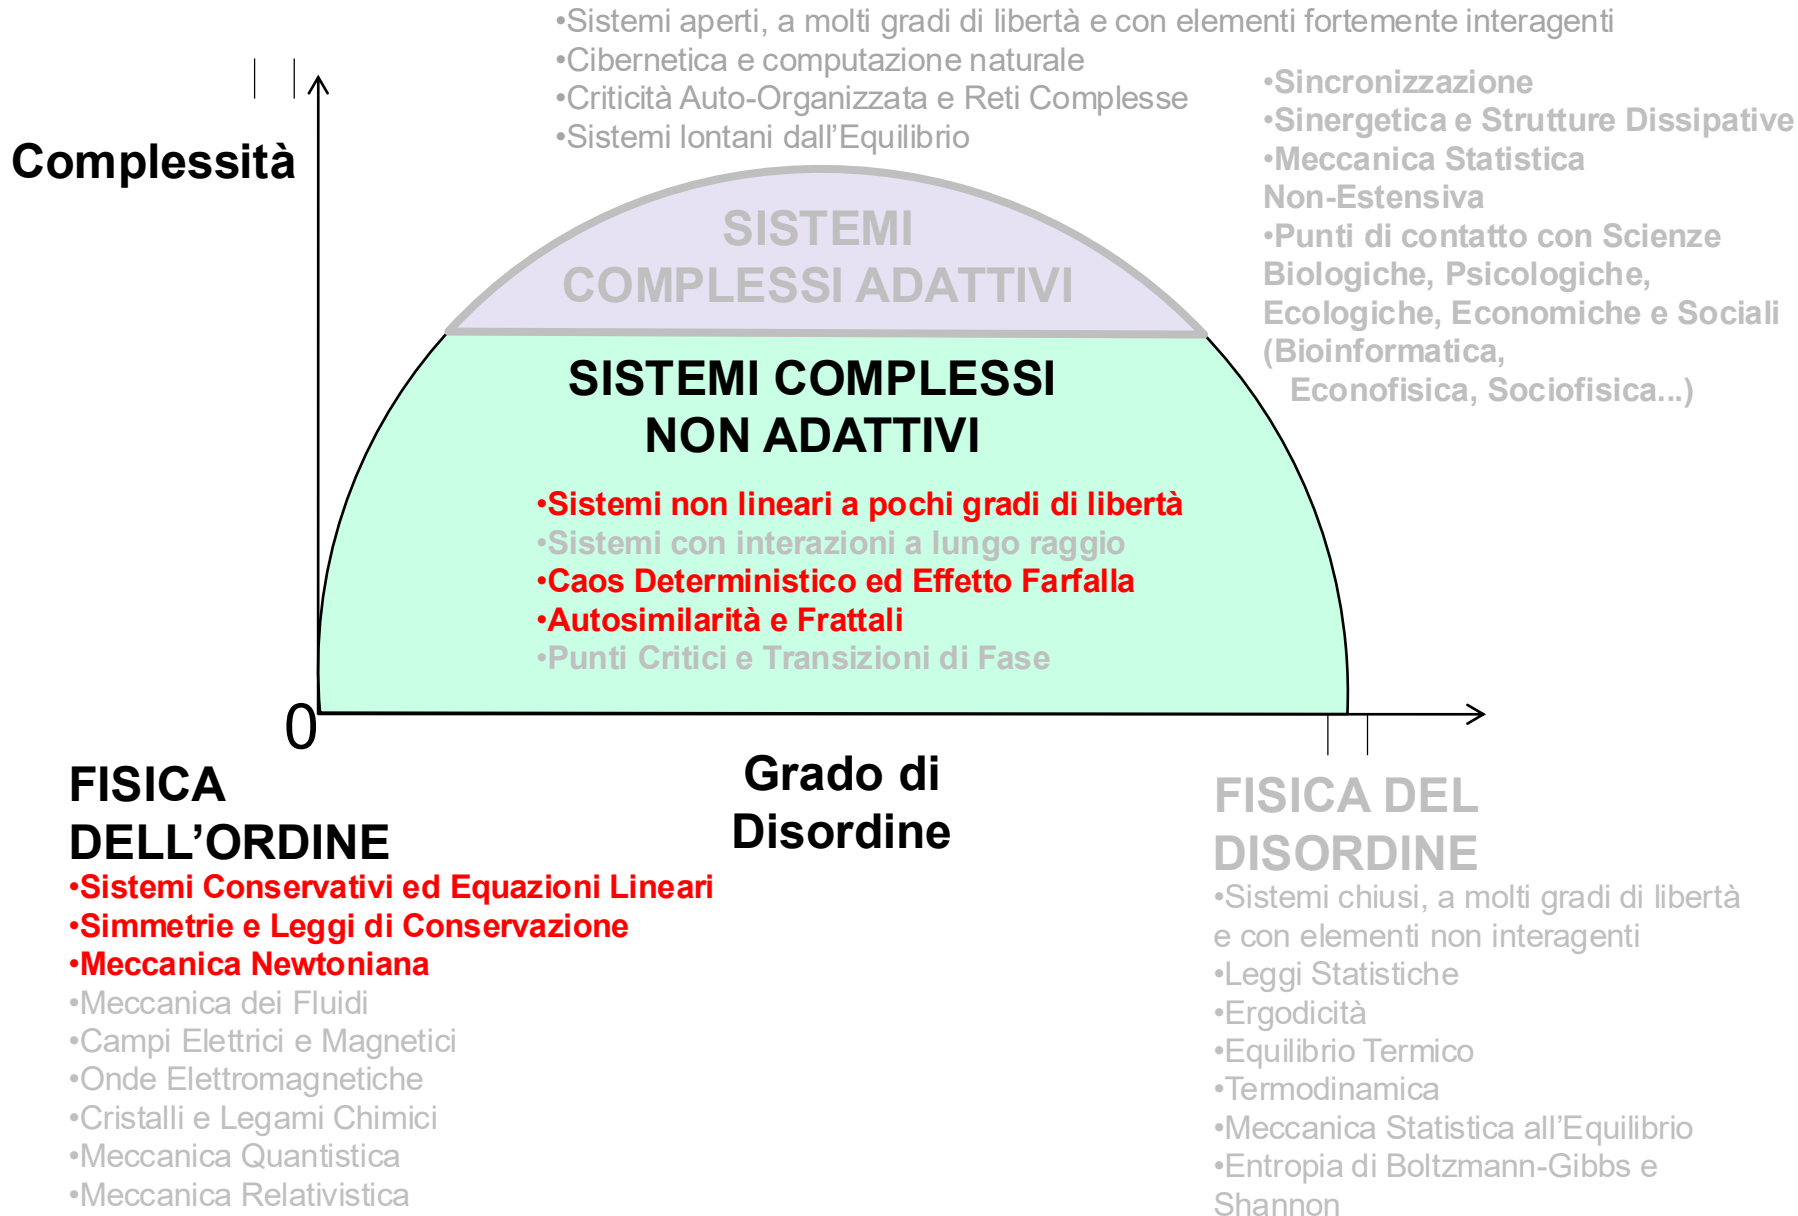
•Sistemi aperti, a molti gradi di libertà e con elementi fortemente interagenti
•Cibernetica e computazione naturale
•Criticità Auto-Organizzata e Reti Complesse
•Sistemi lontani dall'Equilibrio

•Sincronizzazione
•Sinergetica e Strutture Dissipative
•Meccanica Statistica Non-Estensiva
•Punti di contatto con Scienze Biologiche, Psicologiche, Ecologiche, Economiche e Sociali (Bioinformatica, Econofisica, Sociofisica...)

Complessità

SISTEMI COMPLESSI ADATTIVI

SISTEMI COMPLESSI NON ADATTIVI

•Sistemi non lineari a pochi gradi di libertà
•Sistemi con interazioni a lungo raggio
•Caos Deterministico ed Effetto Farfalla
•Autosimilarità e Frattali
•Punti Critici e Transizioni di Fase

0

Grado di Disordine

FISICA DELL'ORDINE
•Sistemi Conservativi ed Equazioni Lineari
•Simmetrie e Leggi di Conservazione
•Meccanica Newtoniana
•Meccanica dei Fluidi
•Campi Elettrici e Magnetici
•Onde Elettromagnetiche
•Cristalli e Legami Chimici
•Meccanica Quantistica
•Meccanica Relativistica

FISICA DEL DISORDINE
•Sistemi chiusi, a molti gradi di libertà e con elementi non interagenti
•Leggi Statistiche
•Ergodicità
•Equilibrio Termico
•Termodinamica
•Meccanica Statistica all'Equilibrio
•Entropia di Boltzmann-Gibbs e Shannon